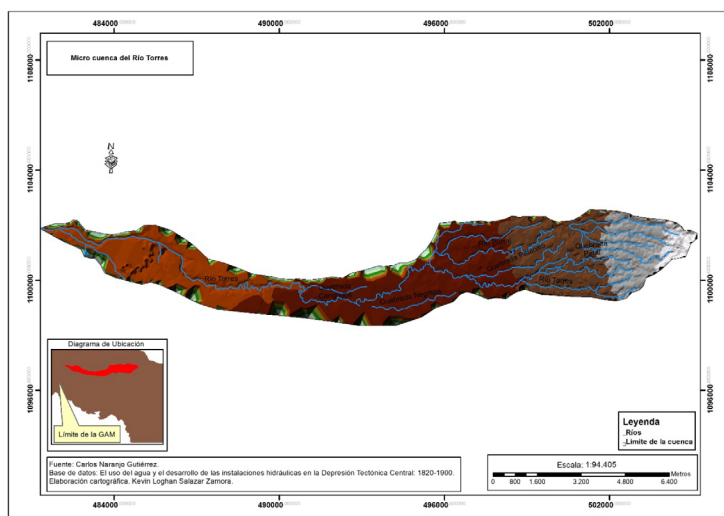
484000 490000 496000 502000

Micro cuenca del Río Torres

1108000 1104000 1100000 1096000

N

Río Torres

Quebrada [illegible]

Río Torres

Diagrama de Ubicación

Límite de la GAM

Leyenda
Ríos
Límite de la cuenca

Fuente: Carlos Naranjo Gutiérrez.
Base de datos: El uso del agua y el desarrollo de las instalaciones hidráulicas en la Depresión Tectónica Central: 1820-1900.
Elaboración cartográfica. Kevin Loghan Salazar Zamora.

Escala: 1:94.405
0 800 1.600 3.200 4.800 6.400 Metros

484000 490000 496000 502000